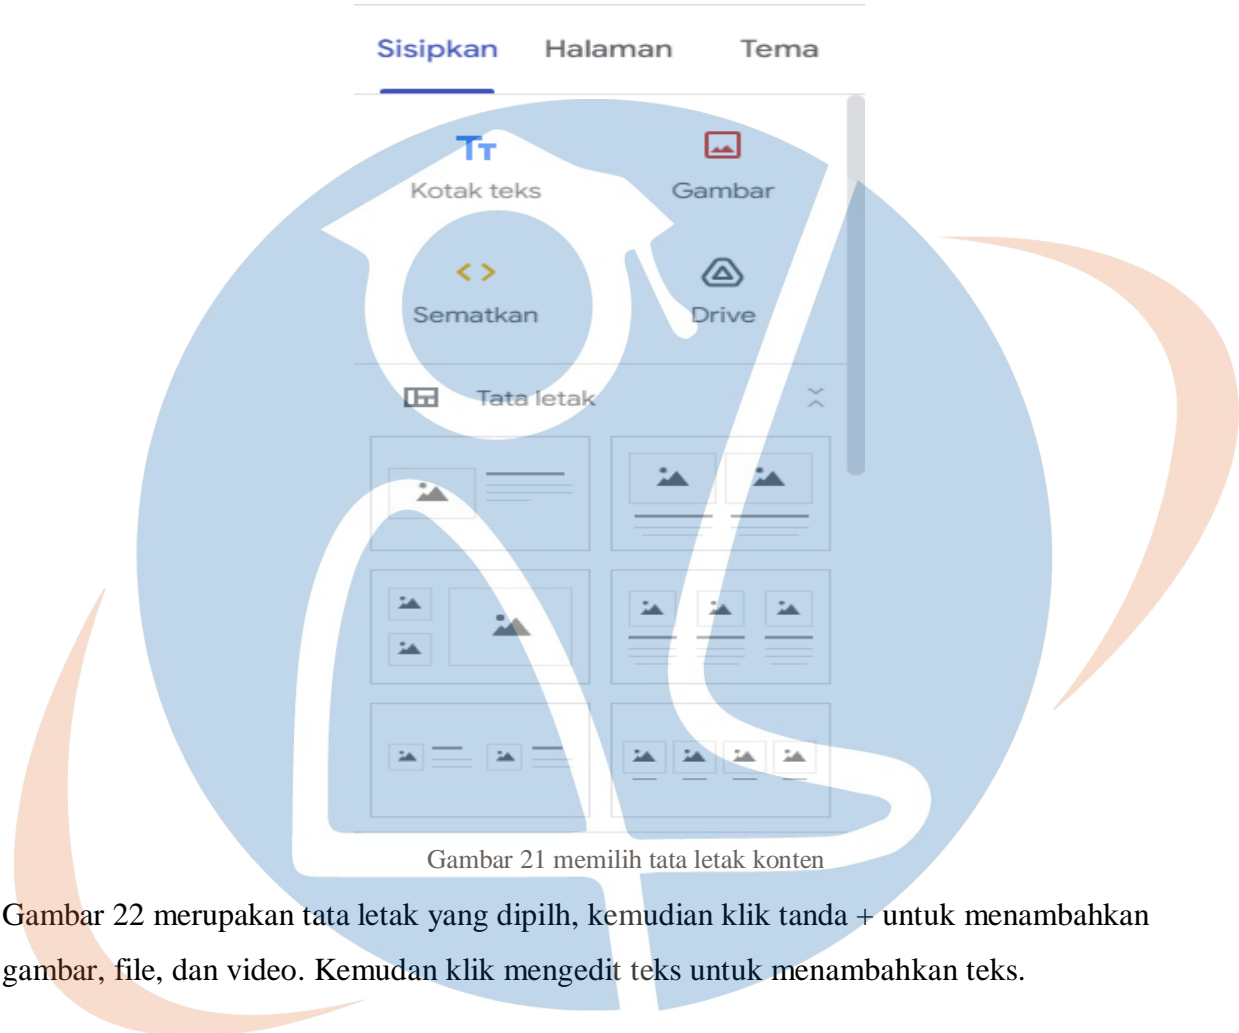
Sisipkan Halaman Tema

Kotak teks

Gambar

Sematkan

Drive

Tata letak

Gambar 21 memilih tata letak konten

Gambar 22 merupakan tata letak yang dipilh, kemudian klik tanda + untuk menambahkan gambar, file, dan video. Kemudan klik mengedit teks untuk menambahkan teks.